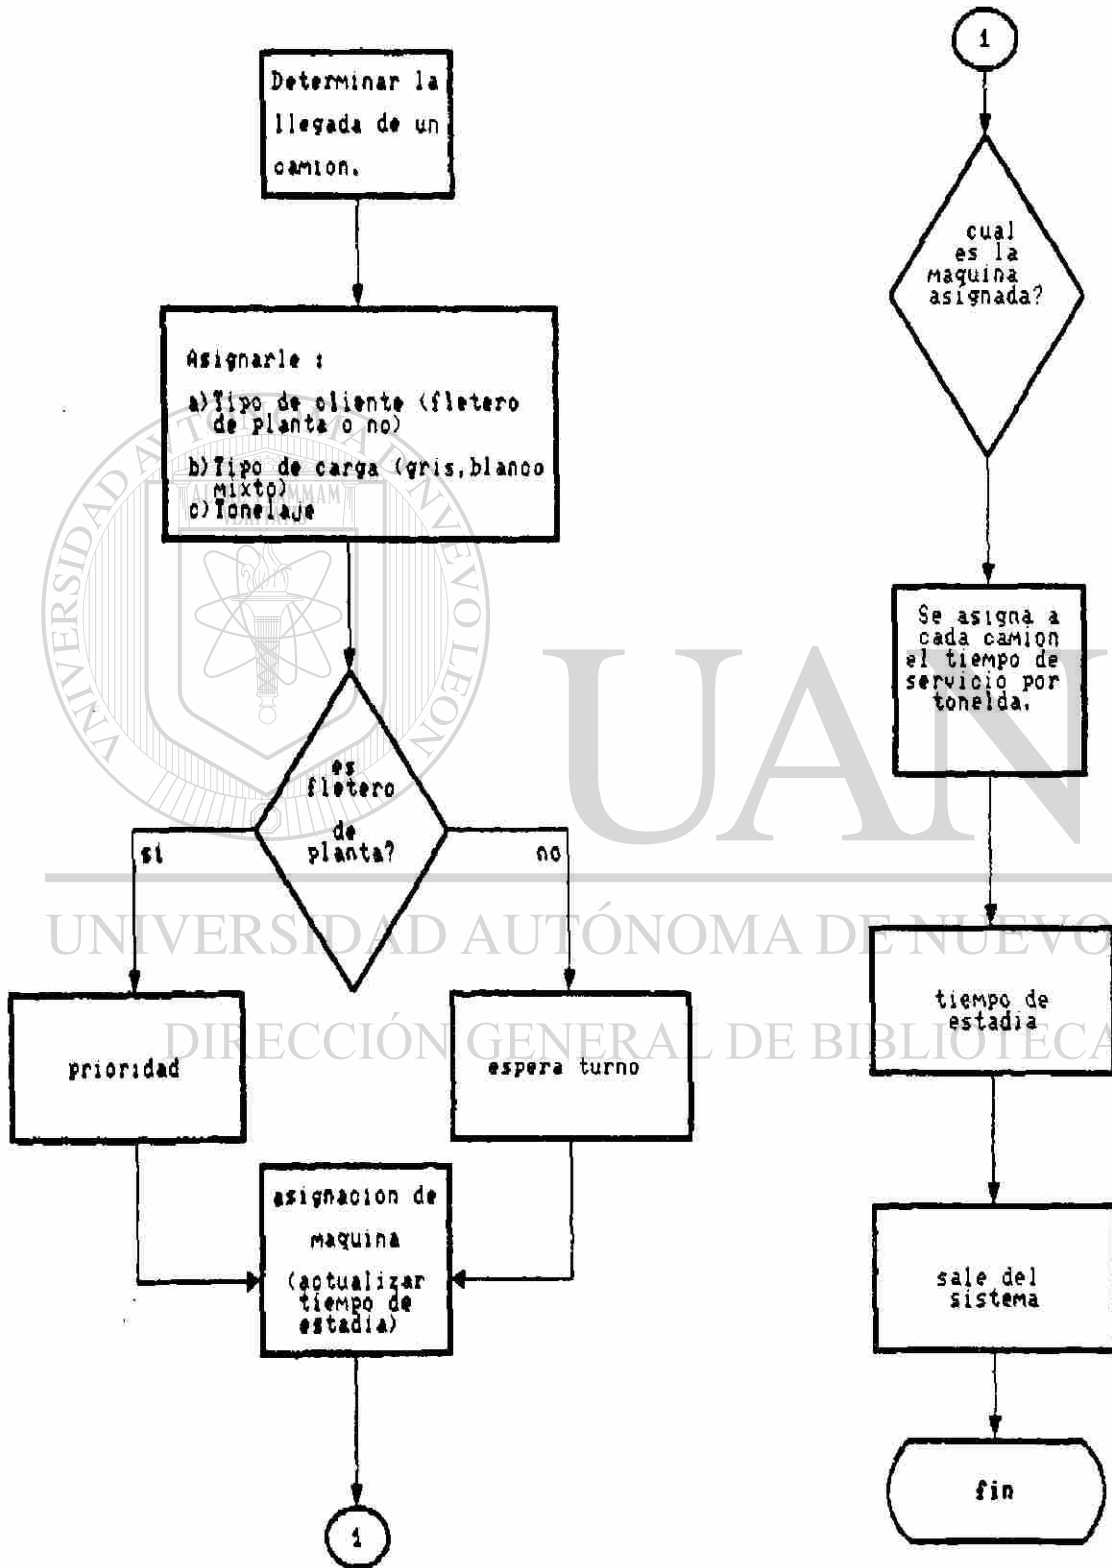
Determinar la llegada de un camion.

Asignarle :

a)Tipo de cliente (fletero de planta o no)

b)Tipo de carga (gris,blanco mixto)

c)Tonelaje

es fletero de planta?

si

no

prioridad

espera turno

asignacion de maquina (actualizar tiempo de estadia)

1

1

cual es la maquina asignada?

Se asigna a cada camion el tiempo de servicio por tonelda.

tiempo de estadia

sale del sistema

fin

UANL

UNIVERSIDAD AUTÓNOMA DE NUEVO

DIRECCIÓN GENERAL DE BIBLIOTECA

UNIVERSIDAD AUTÓNOMA DE NUEVO LEÓN

ALERE FLAMMAM VERITATIS